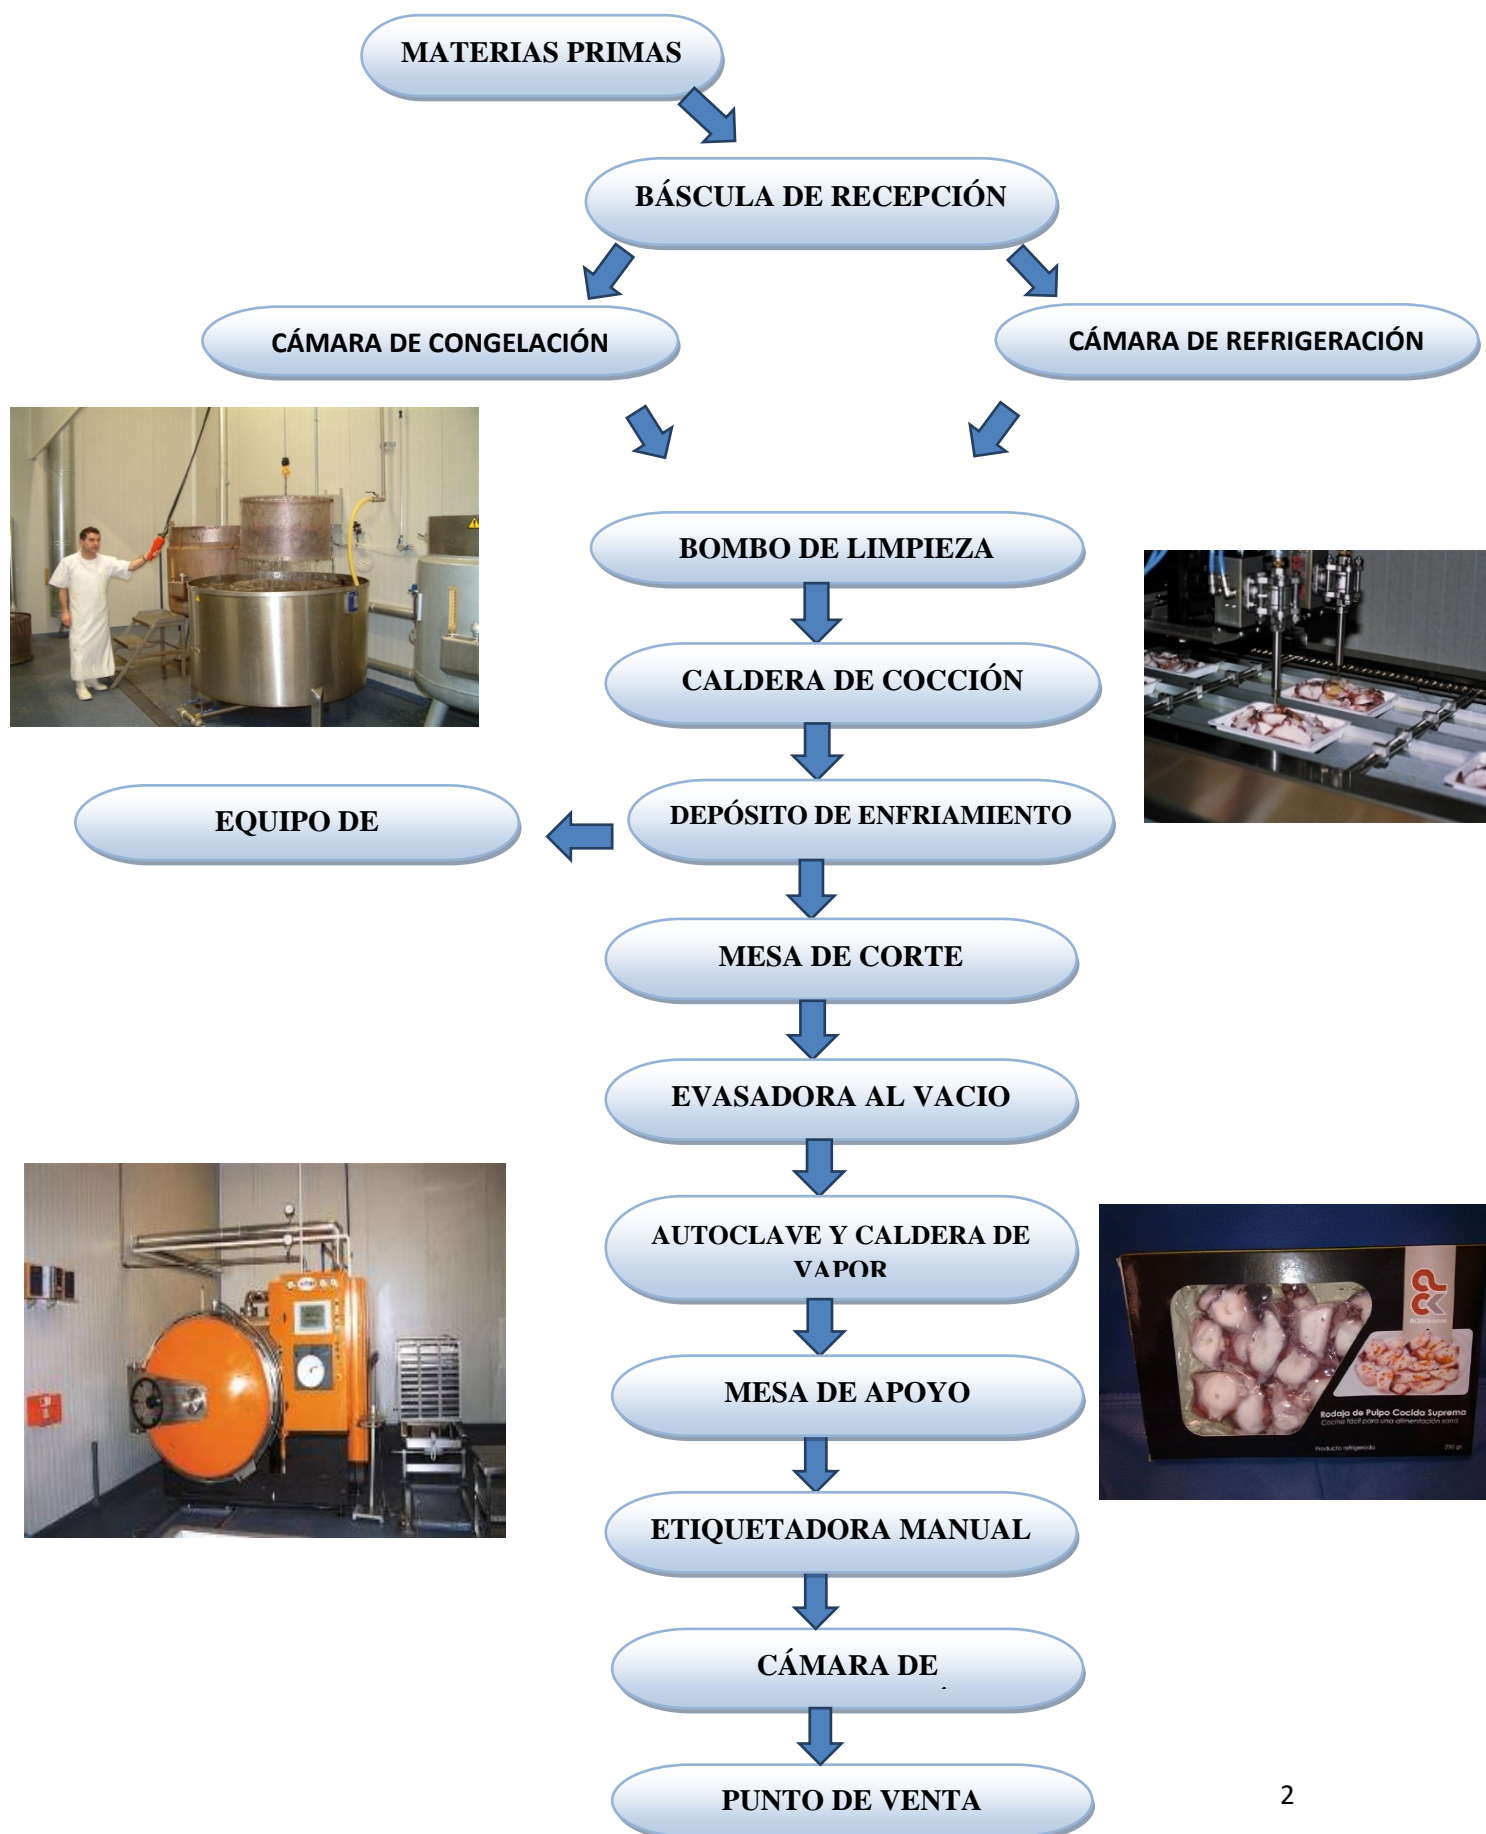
MATERIAS PRIMAS

BÁSCULA DE RECEPCIÓN

CÁMARA DE CONGELACIÓN

CÁMARA DE REFRIGERACIÓN

BOMBO DE LIMPIEZA

CALDERA DE COCCIÓN

EQUIPO DE

DEPÓSITO DE ENFRIAMIENTO

MESA DE CORTE

EVASADORA AL VACIO

AUTOCLAVE Y CALDERA DE VAPOR

Rodaja de Pulpo Cocida Suprema

MESA DE APOYO

ETIQUETADORA MANUAL

CÁMARA DE

PUNTO DE VENTA

2